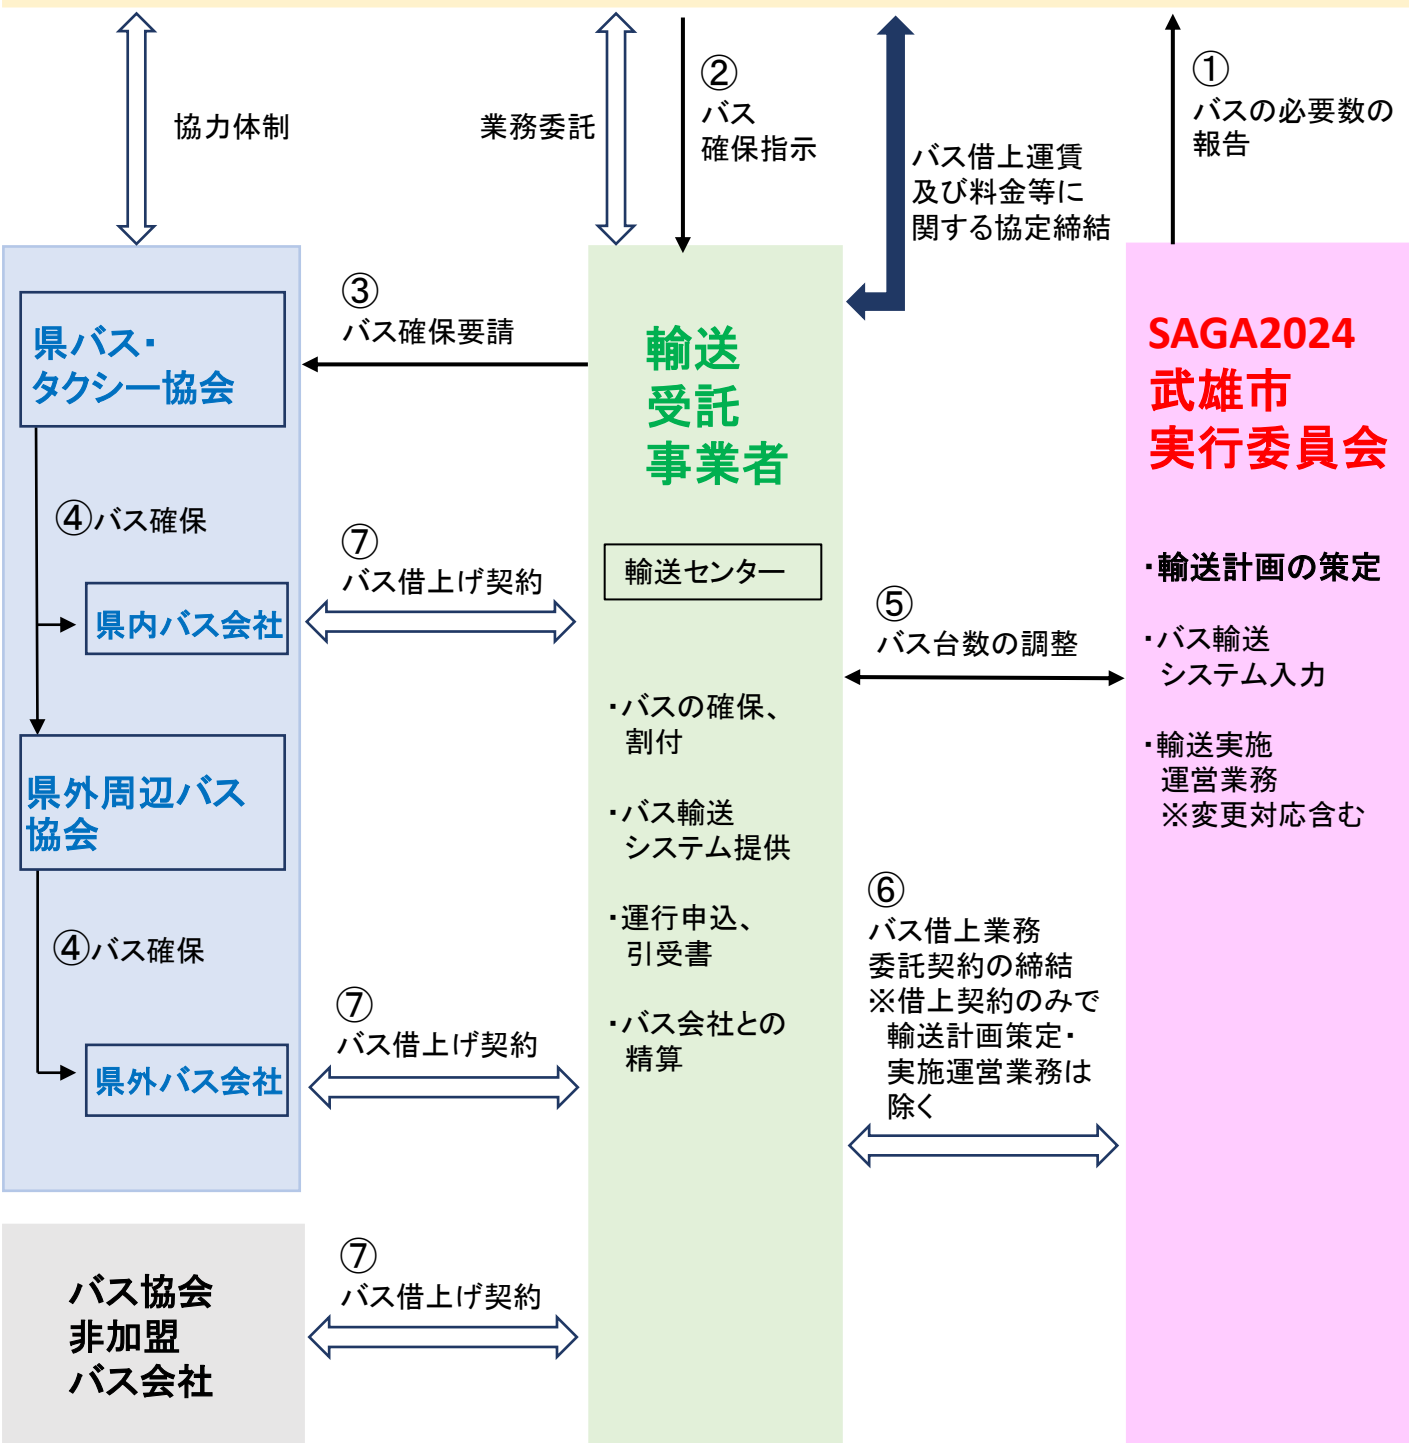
協力体制

業務委託

②
バス
確保指示

バス借上運賃
及び料金等に
関する協定締結

①
バスの必要数の
報告

③
バス確保要請

県バス・
タクシー協会

輸送
受託
事業者

SAGA2024
武雄市
実行委員会

④バス確保

⑦
バス借上げ契約

輸送センター

・輸送計画の策定

県内バス会社

⑤
バス台数の調整

・バス輸送
システム入力

・バスの確保、
割付

・輸送実施
運営業務
※変更対応含む

県外周辺バス
協会

・バス輸送
システム提供

⑥
バス借上業務
委託契約の締結
※借上契約のみで
輸送計画策定・
実施運営業務は
除く

・運行申込、
引受書

④バス確保

⑦
バス借上げ契約

・バス会社との
精算

県外バス会社

バス協会
非加盟
バス会社

⑦
バス借上げ契約